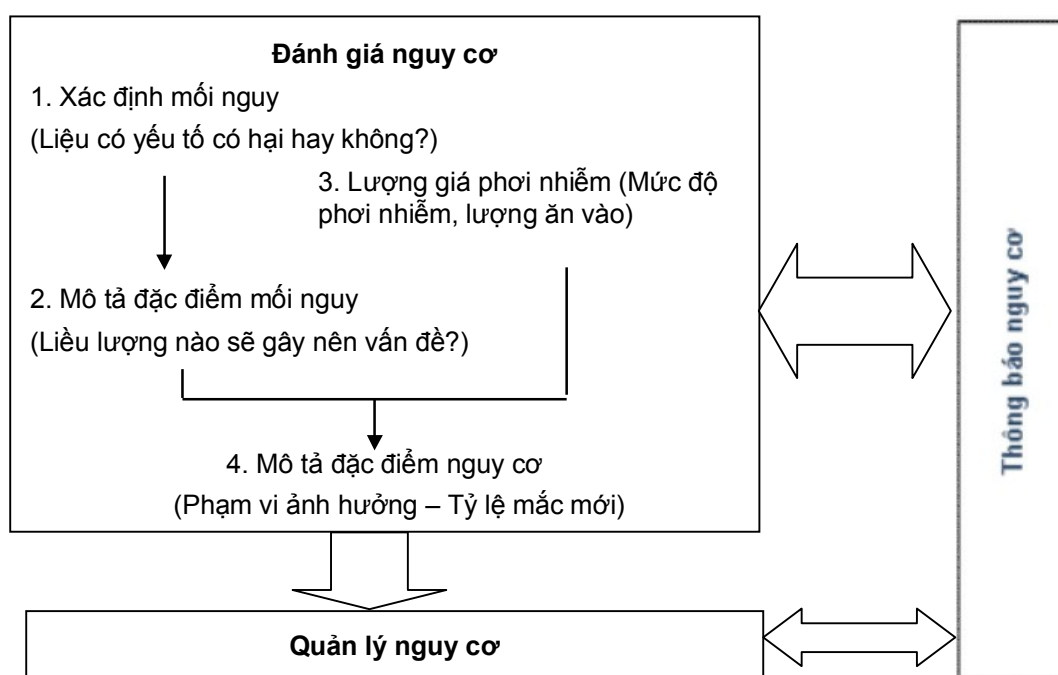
**Đánh giá nguy cơ**

1. Xác định mối nguy

(Liệu có yếu tố có hại hay không?)

3. Lượng giá phơi nhiễm (Mức độ phơi nhiễm, lượng ăn vào)

2. Mô tả đặc điểm mối nguy

(Liều lượng nào sẽ gây nên vấn đề?)

4. Mô tả đặc điểm nguy cơ

(Phạm vi ảnh hưởng – Tỷ lệ mắc mới)

Thông báo nguy cơ

**Quản lý nguy cơ**